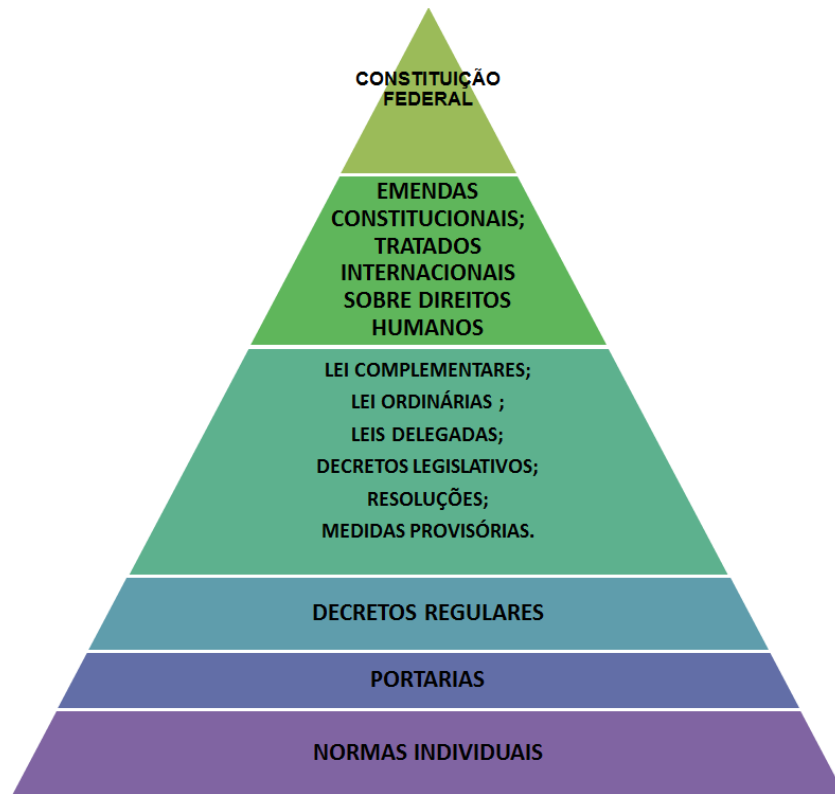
CONSTITUIÇÃO FEDERAL

EMENDAS CONSTITUCIONAIS; TRATADOS INTERNACIONAIS SOBRE DIREITOS HUMANOS

LEI COMPLEMENTARES;
LEI ORDINÁRIAS ;
LEIS DELEGADAS;
DECRETOS LEGISLATIVOS;
RESOLUÇÕES;
MEDIDAS PROVISÓRIAS.

DECRETOS REGULARES

PORTARIAS

NORMAS INDIVIDUAIS